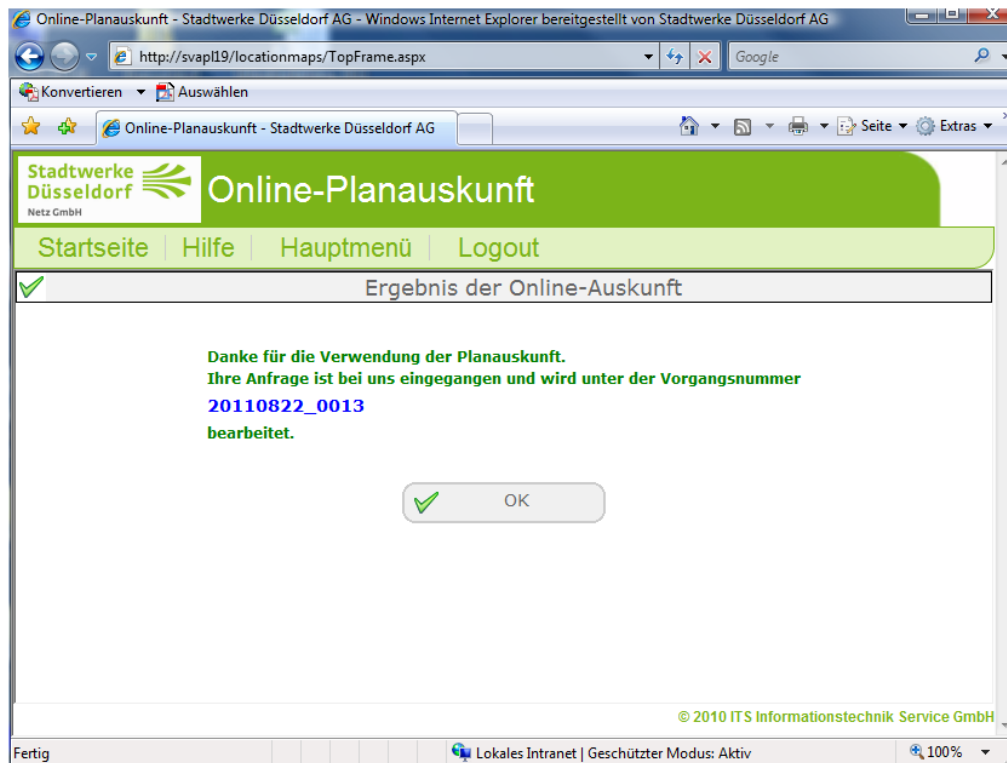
Online-Planauskunft - Stadtwerke Düsseldorf AG - Windows Internet Explorer bereitgestellt von Stadtwerke Düsseldorf AG

http://svapl19/locationmaps/TopFrame.aspx

Google

Konvertieren Auswählen

Online-Planauskunft - Stadtwerke Düsseldorf AG

Seite Extras

Stadtwerke Düsseldorf Netz GmbH

Online-Planauskunft

Startseite | Hilfe | Hauptmenü | Logout

Ergebnis der Online-Auskunft

Danke für die Verwendung der Planauskunft.
Ihre Anfrage ist bei uns eingegangen und wird unter der Vorgangsnummer
20110822_0013
bearbeitet.

OK

© 2010 ITS Informationstechnik Service GmbH

Fertig

Lokales Intranet | Geschützter Modus: Aktiv

100%